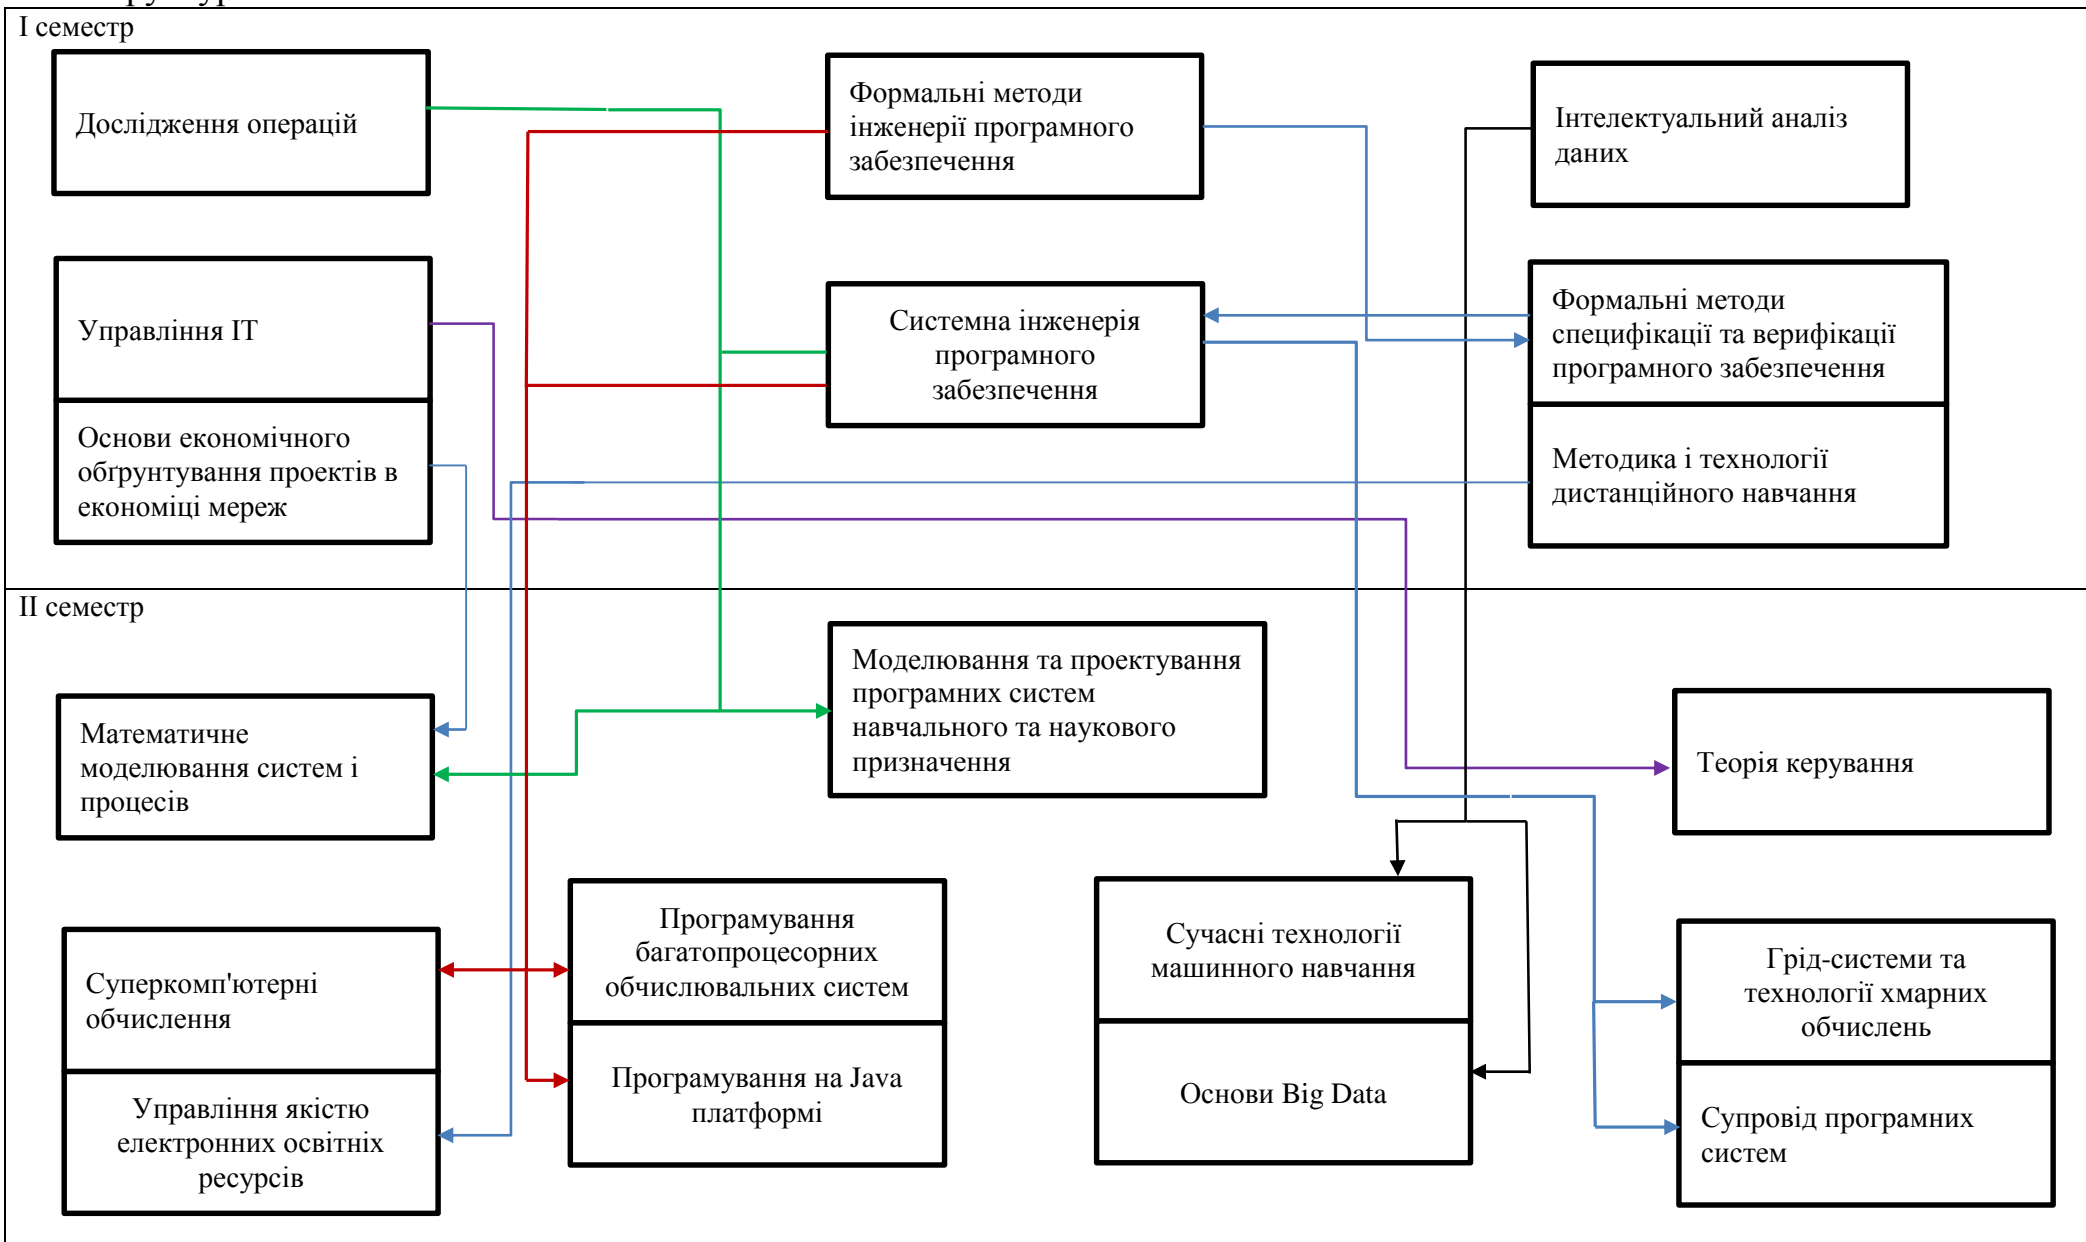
І семестр

Дослідження операцій

Формальні методи інженерії програмного забезпечення

Інтелектуальний аналіз даних

Управління ІТ

Основи економічного обґрунтування проектів в економіці мереж

Системна інженерія програмного забезпечення

Формальні методи специфікації та верифікації програмного забезпечення

Методика і технології дистанційного навчання

ІІ семестр

Математичне моделювання систем і процесів

Моделювання та проектування програмних систем навчального та наукового призначення

Теорія керування

Суперкомп'ютерні обчислення

Управління якістю електронних освітніх ресурсів

Програмування багатопроцесорних обчислювальних систем

Програмування на Java платформі

Сучасні технології машинного навчання

Основи Big Data

Грід-системи та технології хмарних обчислень

Супровід програмних систем